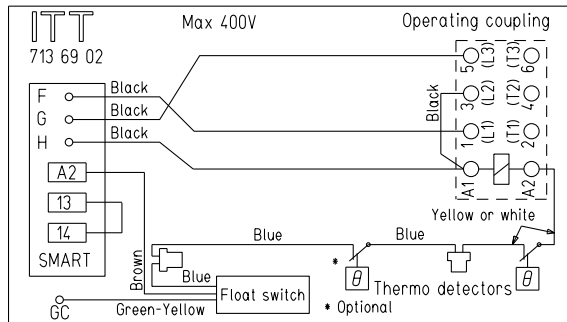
ITT
713 69 02

Max 400V

Operating coupling

F
G
H
Black
Black
Black

A2
13
14
SMART

Black

5 (L3) (T3) 6
3 (L2) (T2) 4
1 (L1) (T1) 2
A1 A2

Yellow or white

Blue
Blue
Brown
Blue
*
$\theta$
$\theta$
Thermo detectors
Float switch
* Optional
GC
Green-Yellow